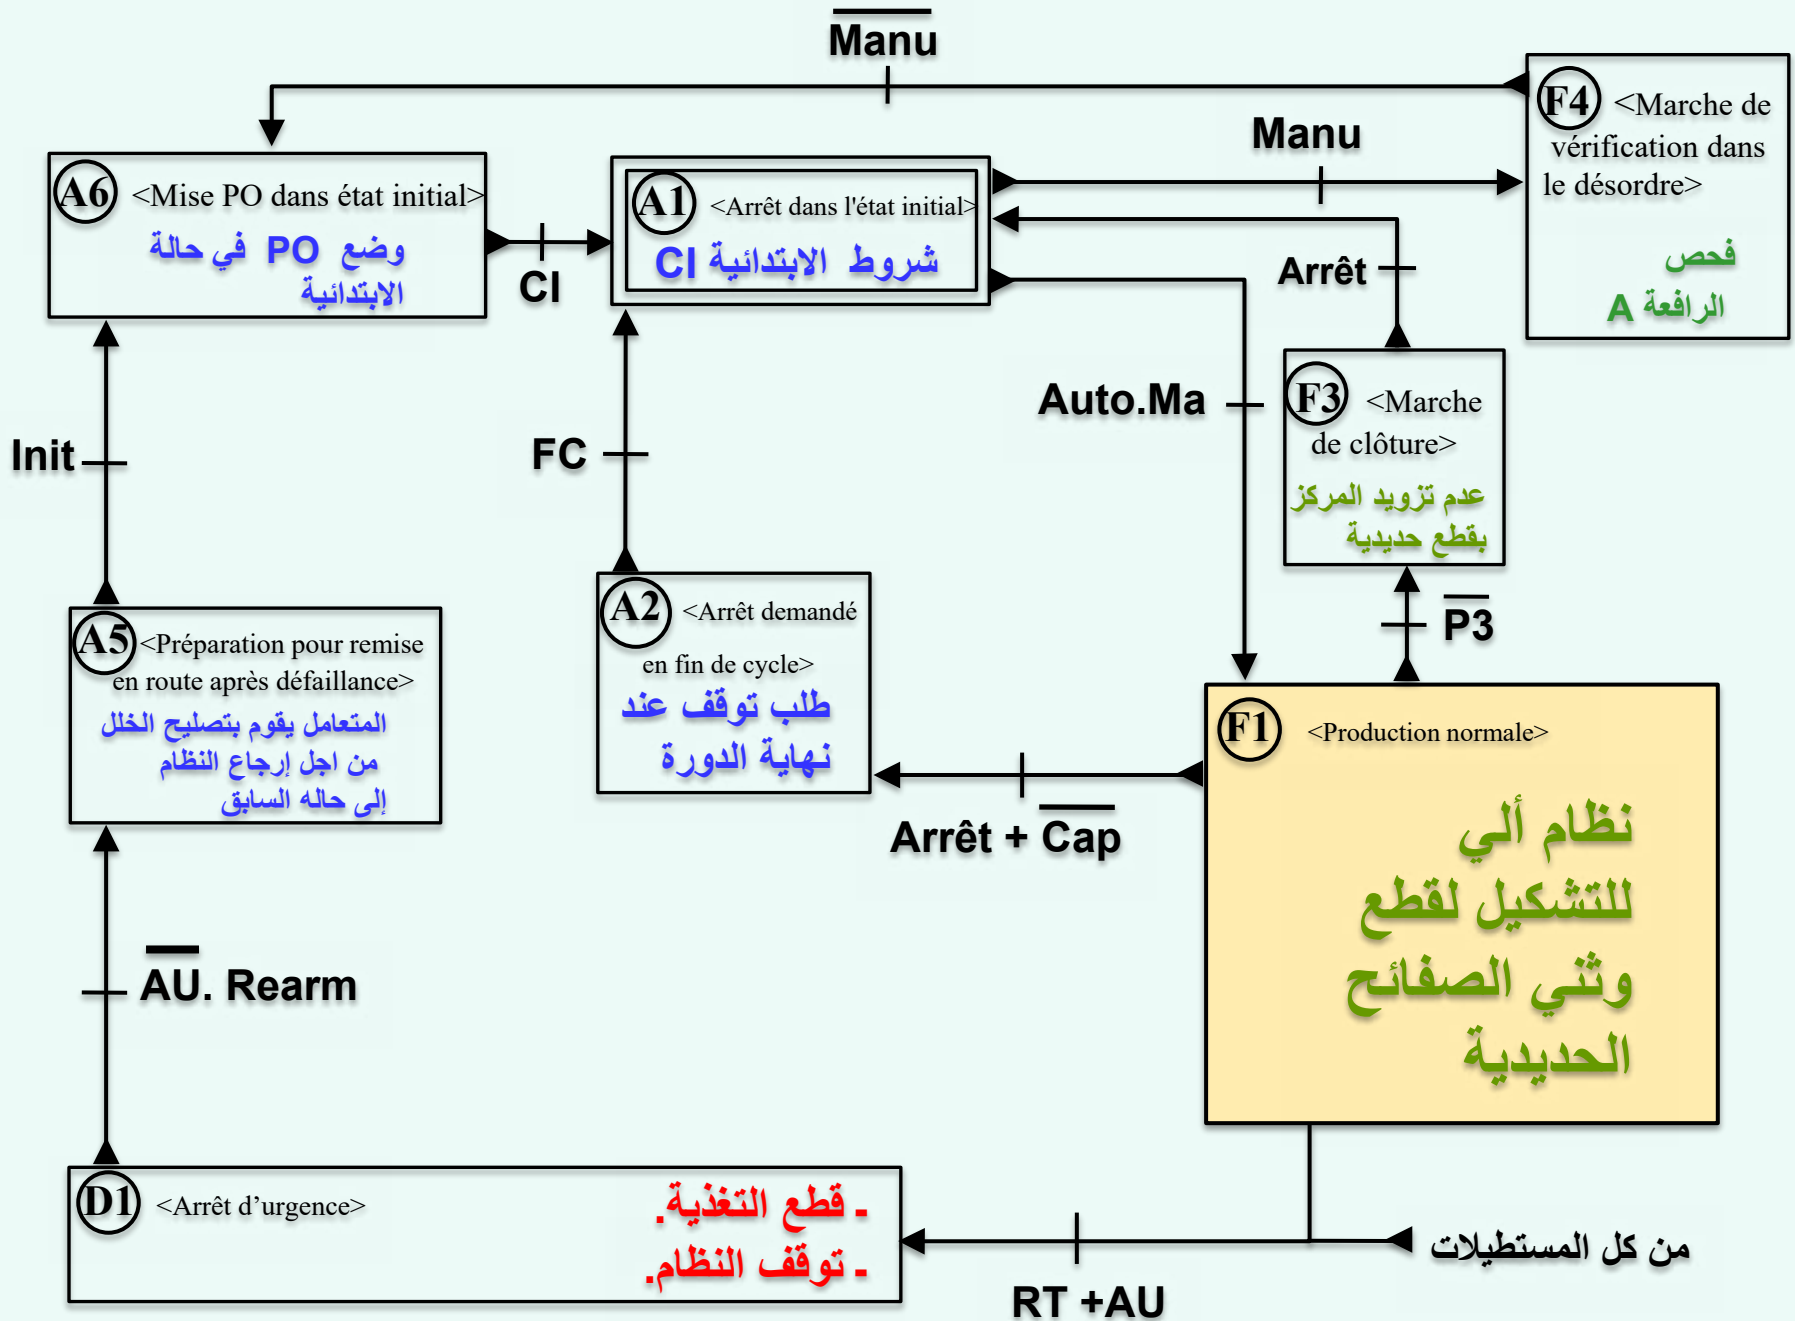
$\overline{\text{Manu}}$

A6 <Mise PO dans état initial>
وضع PO في حالة الابتدائية

CI

A1 <Arrêt dans l'état initial>
شروط الابتدائية CI

Manu

F4 <Marche de vérification dans le désordre>
فحص الرافعة A

Arrêt

Auto.Ma

F3 <Marche de clôture>
عدم تزويد المركز بقطع حديدية

$\overline{\text{P3}}$

Init

FC

A5 <Préparation pour remise en route après défaillance>
المتعامل يقوم بتصليح الخلل من اجل إرجاع النظام إلى حاله السابق

A2 <Arrêt demandé en fin de cycle>
طلب توقف عند نهاية الدورة

F1 <Production normale>
نظام ألي للتشكيل لقطع وثني الصفائح الحديدية

Arrêt + $\overline{\text{Cap}}$

$\overline{\text{AU}}$. Rearm

D1 <Arrêt d'urgence>
ـ قطع التغذية.
ـ توقف النظام.

من كل المستطيلات

RT +AU